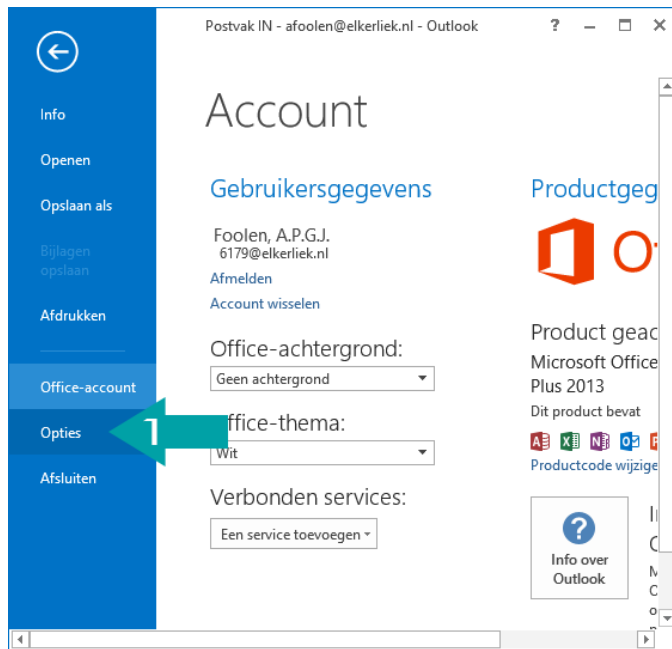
Postvak IN - afoolen@elkerliek.nl - Outlook

?

Info

Openen

Opslaan als

Bijlagen opslaan

Afdrukken

Office-account

Opties

Afsluiten

1

Account

Gebruikersgegevens

Foolen, A.P.G.J.
6179@elkerliek.nl

Afmelden

Account wisselen

Office-achtergrond:

Geen achtergrond

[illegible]ffice-thema:

Wit

Verbonden services:

Een service toevoegen

Productgeg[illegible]

O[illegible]

Product gea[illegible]

Microsoft Office
Plus 2013

Dit product bevat

Productcode wijzige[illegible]

Info over Outlook

I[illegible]
C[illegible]
M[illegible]
C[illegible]
O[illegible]